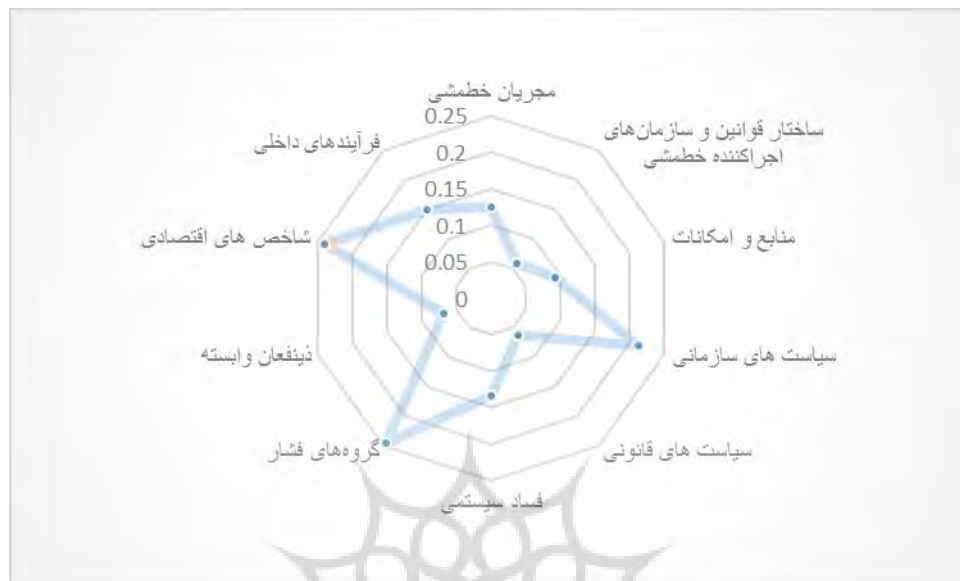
مجریان خطمشی
0.25
0.2
0.15
0.1
0.05
0
ساختار قوانین و سازمان‌های اجراکننده خطمشی
منابع و امکانات
سیاست های سازمانی
سیاست های قانونی
فساد سیستمی
گروه‌های فشار
ذینفعان وابسته
شاخص های اقتصادی
فرآیندهای داخلی